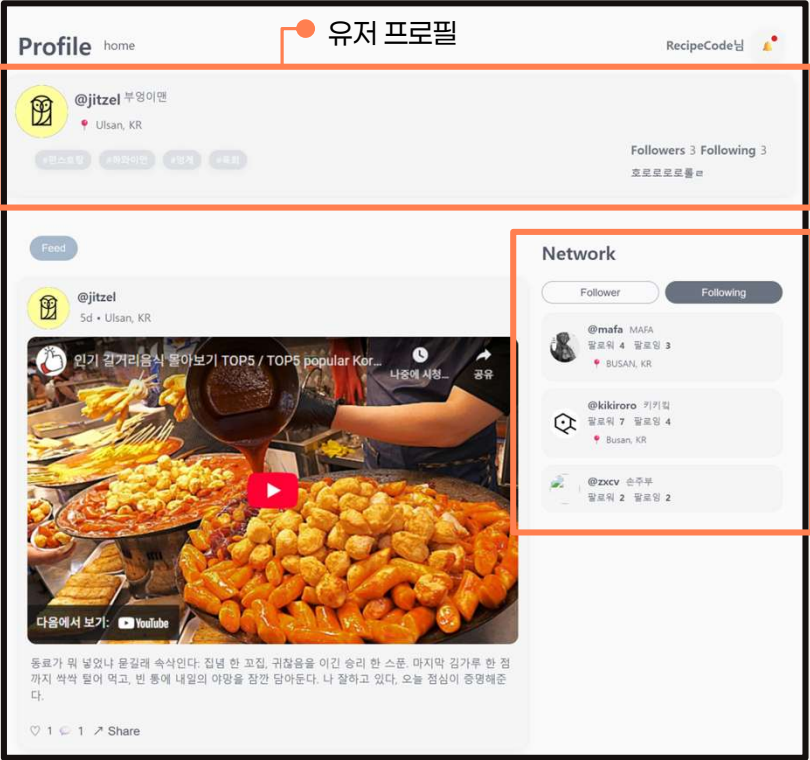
유저 프로필

Profile home

RecipeCode님

@jitzel 부엉이맨

Ulsan, KR

#판스토랑 #하와이안 #양계 #육회

Followers 3 Following 3

호로로로롤ㄹ

Feed

@jitzel

5d • Ulsan, KR

인기 길거리음식 몰아보기 TOP5 / TOP5 popular Kor...

나중에 시청...

공유

다음에서 보기: YouTube

동료가 뭐 넣었나 윤길래 속삭인다: 집념 한 꼬집, 귀찮음을 이긴 승리 한 스푼. 마지막 김가루 한 점까지 싹싹 털어 먹고, 빈 통에 내일의 야망을 잠깐 담아둔다. 나 잘하고 있다, 오늘 점심이 증명해준다.

♡ 1 1 Share

Network

Follower Following

@mafa MAFA
팔로워 4 팔로잉 3
BUSAN, KR

@kikiroro 키키킹
팔로워 7 팔로잉 4
Busan, KR

@zxcv 손주부
팔로워 2 팔로잉 2